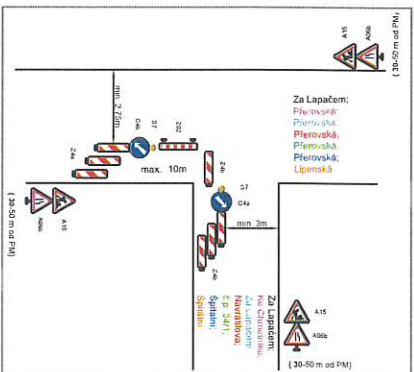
A15
A06b
( 30-50 m od PM)
min. 2,75m
Z4e
C4a
S7
Z02
max. 10m
Z4e
Z4e
Za Lapačem;
Přerovská;
Přerovská;
Přerovská;
Přerovská;
Přerovská;
Lipenská;
( 30-50 m od PM)
A06b
A15
S7
C4a
min. 3m
Z4e
Z4e
Za Lapačem;
Ke Chmelníku;
Za Lapačem;
Navrátilova;
č.p. 3471;
Špitální;
Špitální;
A15
A06b
( 30-50 m od PM)